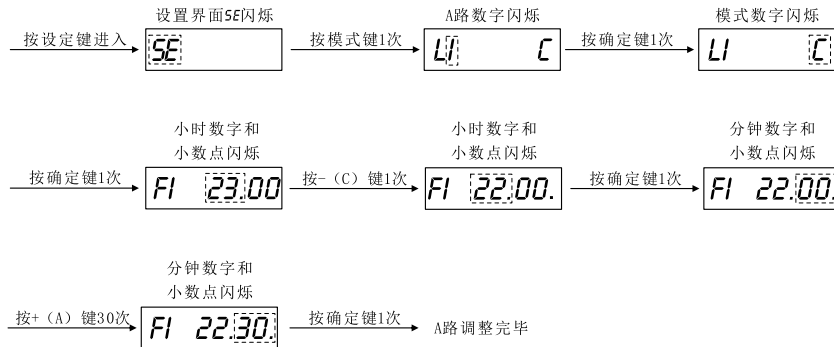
按设定键进入

设置界面SE闪烁

SE

按模式键1次

A路数字闪烁

LI C

按确定键1次

模式数字闪烁

LI C

按确定键1次

小时数字和小数点闪烁

FI 23.00

按-（C）键1次

小时数字和小数点闪烁

FI 22.00.

按确定键1次

分钟数字和小数点闪烁

FI 22.00.

按+（A）键30次

分钟数字和小数点闪烁

FI 22.30.

按确定键1次

A路调整完毕